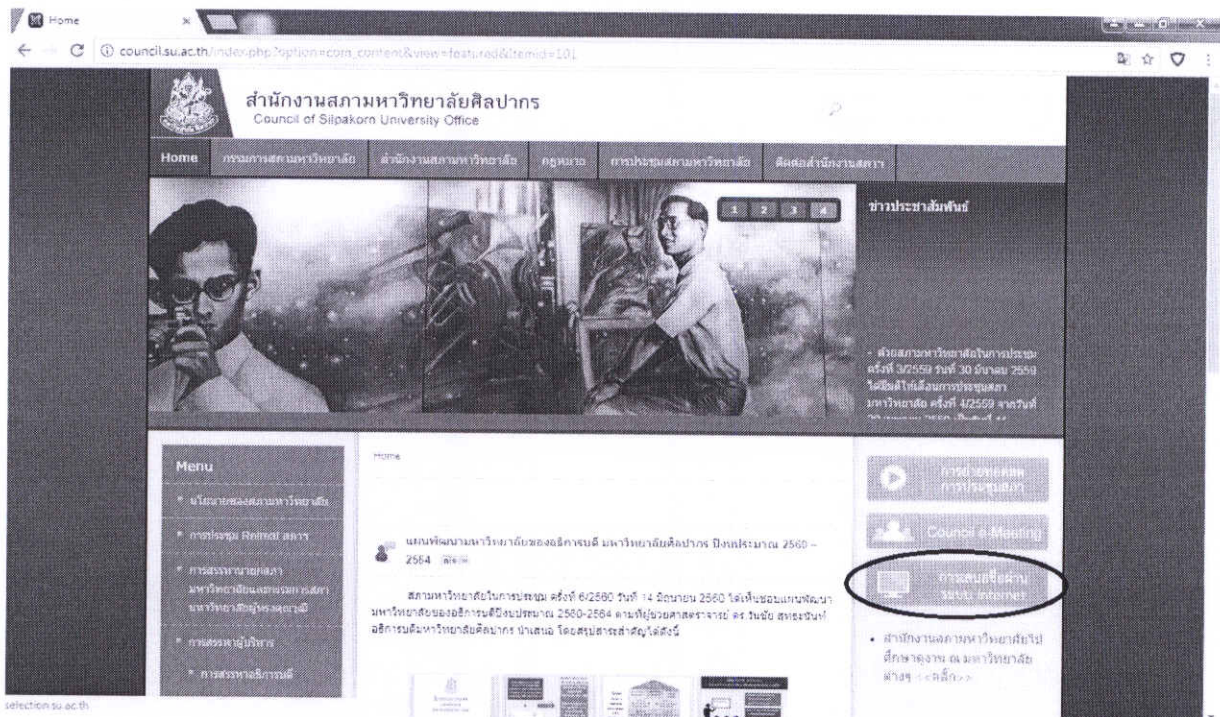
Home
council.su.ac.th/index.php?option=com_content&view=featured&Itemid=101

สำนักงานสภามหาวิทยาลัยศิลปากร
Council of Silpakorn University Office

Home | กรรมการสภามหาวิทยาลัย | สำนักงานสภามหาวิทยาลัย | กฎหมาย | การประชุมสภามหาวิทยาลัย | ติดต่อสำนักงานสภา

1 2 3 4

ข่าวประชาสัมพันธ์

- ด้วยสภามหาวิทยาลัยในการประชุมครั้งที่ 3/2559 วันที่ 30 มีนาคม 2559 ได้มีมติให้เลื่อนการประชุมสภามหาวิทยาลัย ครั้งที่ 4/2559 จากวันที่ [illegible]

Menu
* นโยบายของสภามหาวิทยาลัย
* การประชุม Retreat สภา
* การสรรหานายกสภามหาวิทยาลัยและกรรมการสภามหาวิทยาลัยผู้ทรงคุณวุฒิ
* การสรรหาผู้บริหาร
* การสรรหาอธิการบดี

Home

แผนพัฒนามหาวิทยาลัยของอธิการบดี มหาวิทยาลัยศิลปากร ปีงบประมาณ 2560 – 2564 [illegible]

สภามหาวิทยาลัยในการประชุม ครั้งที่ 6/2560 วันที่ 14 มิถุนายน 2560 ได้เห็นชอบแผนพัฒนามหาวิทยาลัยของอธิการบดีปีงบประมาณ 2560-2564 ตามที่ผู้ช่วยศาสตราจารย์ ดร.ชัยชาญ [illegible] อธิการบดีมหาวิทยาลัยศิลปากร นำเสนอ โดยสรุปสาระสำคัญได้ดังนี้

การถ่ายทอดสด การประชุมสภา
Council e-Meeting
การสมัครรับเลือกผ่านระบบ Internet

• สำนักงานสภามหาวิทยาลัยไปศึกษาดูงาน ณ มหาวิทยาลัยต่างๆ <<คลิ๊ก>>

selection.su.ac.th